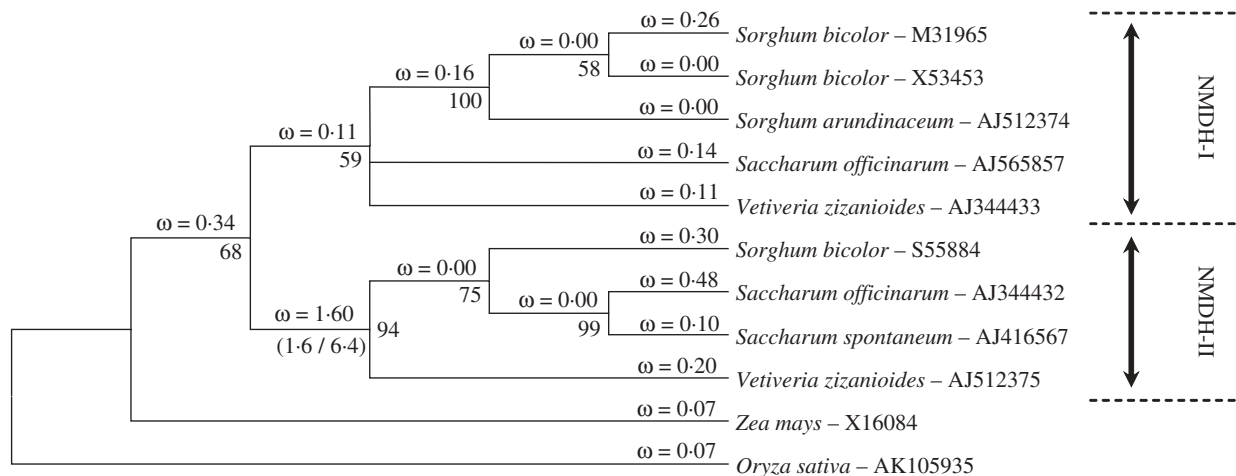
ω = 0·26 *Sorghum bicolor* – M31965

ω = 0·00

58

ω = 0·00 *Sorghum bicolor* – X53453

ω = 0·16

100

ω = 0·00 *Sorghum arundinaceum* – AJ512374

ω = 0·11

59

ω = 0·14 *Saccharum officinarum* – AJ565857

ω = 0·11 *Vetiveria zizanioides* – AJ344433

ω = 0·34

68

ω = 0·30 *Sorghum bicolor* – S55884

ω = 0·00

75

ω = 0·48 *Saccharum officinarum* – AJ344432

ω = 0·00

99

ω = 0·10 *Saccharum spontaneum* – AJ416567

ω = 1·60

(1·6 / 6·4)

94

ω = 0·20 *Vetiveria zizanioides* – AJ512375

ω = 0·07 *Zea mays* – X16084

ω = 0·07 *Oryza sativa* – AK105935

NMDH-I

NMDH-II